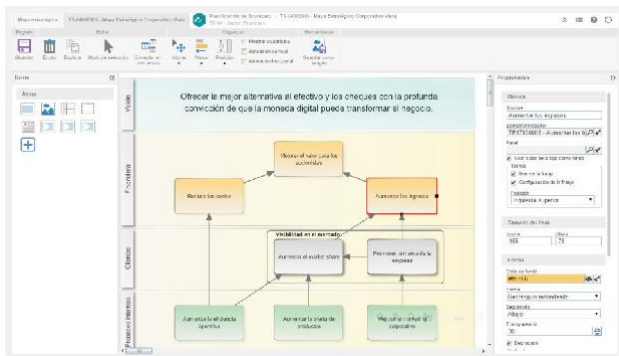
Mapa estratégico | TS-0000001 - Mapa Estratégico Corporativo Visión | Planificador de Scorecard | TS-0000001 - Mapa Estratégico Corporativo Visión

Registro | Editar | Organizar | Herramientas

Guardar | Eliminar | Duplicar | Modo de selección | Conector en ángulo | Mover | Nivelar | Redistribuir | Mostrar cuadrícula | Alinear en vertical | Alinear en horizontal | Reenviar para ajustar

Formas

Áreas

Visión

Ofrecer la mejor alternativa al efectivo y los cheques con la profunda convicción de que la moneda digital puede transformar el negocio.

Financiera

Mejorar el valor para los accionistas

Reducir los costes

Aumentar los ingresos

Clientes

Visibilidad en el mercado

Aumentar el market share

Promover un mercado la empresa

Procesos internos

Aumentar la eficiencia operativa

Aumentar la oferta de productos

Mejorar la marca y el corporativo

Propiedades

General

Nombre
Aumentar los ingresos

Elemento vinculado
TS-0000001 - Aumentar los in

Panel

Usar color de la bpt como estilo

Estilo

Relleno

Configuración de la fuente

Estado
Ingresos + gastos

Tamaño del texto

Ancho
165

Altura
75

Relleno

Color de fondo

Forma
Rectángulo redondeado

Segmento
Abajo

Transparencia
70

Degradado